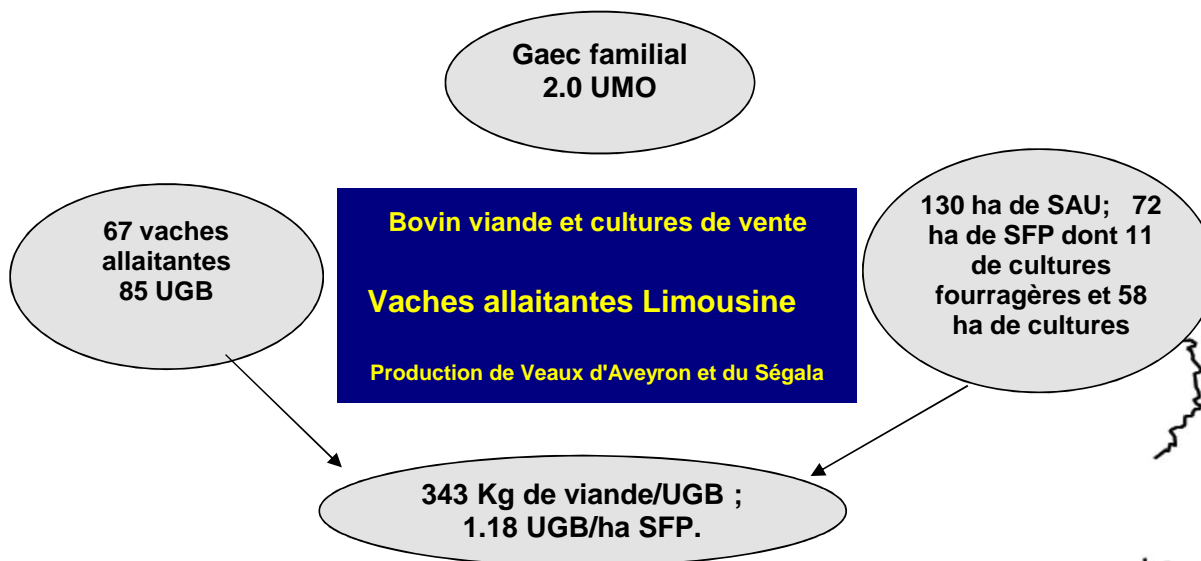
Gaec familial
2.0 UMO

67 vaches
allaitantes
85 UGB

Bovin viande et cultures de vente

Vaches allaitantes Limousine

Production de Veaux d'Aveyron et du Ségala

130 ha de SAU; 72 ha de SFP dont 11 de cultures fourragères et 58 ha de cultures

343 Kg de viande/UGB ;
1.18 UGB/ha SFP.